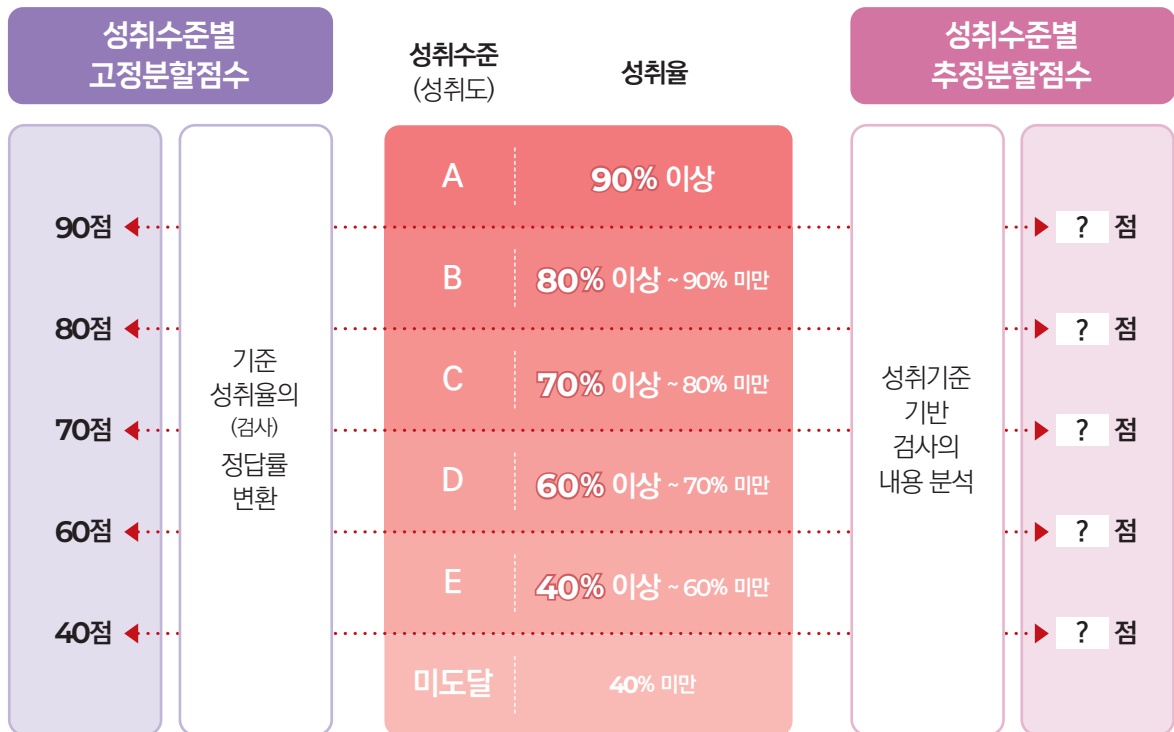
성취수준별
고정분할점수

성취수준
(성취도)

성취율

성취수준별
추정분할점수

90점
80점
70점
60점
40점

기준
성취율의
(검사)
정답률
변환

| 성취수준 | 성취율 |
|---|---|
| A | 90% 이상 |
| B | 80% 이상 ~ 90% 미만 |
| C | 70% 이상 ~ 80% 미만 |
| D | 60% 이상 ~ 70% 미만 |
| E | 40% 이상 ~ 60% 미만 |
| 미도달 | 40% 미만 |

성취기준
기반
검사의
내용 분석

? 점
? 점
? 점
? 점
? 점